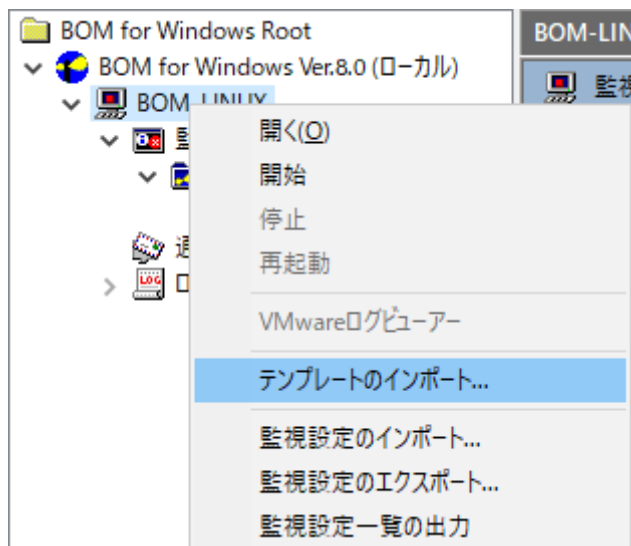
BOM for Windows Root
BOM for Windows Ver.8.0 (ローカル)
BOM_LINUX
監
通
ロ
BOM-LIN
監視

開く(O)
開始
停止
再起動
VMwareログビューアー
テンプレートのインポート...
監視設定のインポート...
監視設定のエクスポート...
監視設定一覧の出力